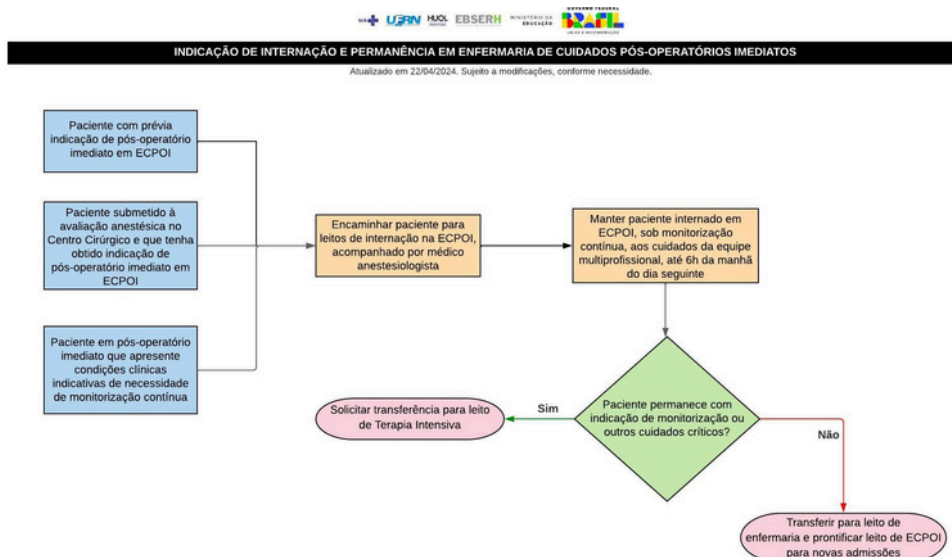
SUS UFRN HUOL EBSERH MINISTÉRIO DA EDUCAÇÃO GOVERNO FEDERAL BRASIL

INDICAÇÃO DE INTERNAÇÃO E PERMANÊNCIA EM ENFERMARIA DE CUIDADOS PÓS-OPERATÓRIOS IMEDIATOS

Atualizado em 22/04/2024. Sujeito a modificações, conforme necessidade.

Paciente com prévia indicação de pós-operatório imediato em ECPOI

Paciente submetido à avaliação anestésica no Centro Cirúrgico e que tenha obtido indicação de pós-operatório imediato em ECPOI

Paciente em pós-operatório imediato que apresente condições clínicas indicativas de necessidade de monitorização contínua

Encaminhar paciente para leitos de internação na ECPOI, acompanhado por médico anestesiologista

Manter paciente internado em ECPOI, sob monitorização contínua, aos cuidados da equipe multiprofissional, até 6h da manhã do dia seguinte

Paciente permanece com indicação de monitorização ou outros cuidados críticos?

Sim

Solicitar transferência para leito de Terapia Intensiva

Não

Transferir para leito de enfermaria e prontificar leito de ECPOI para novas admissões